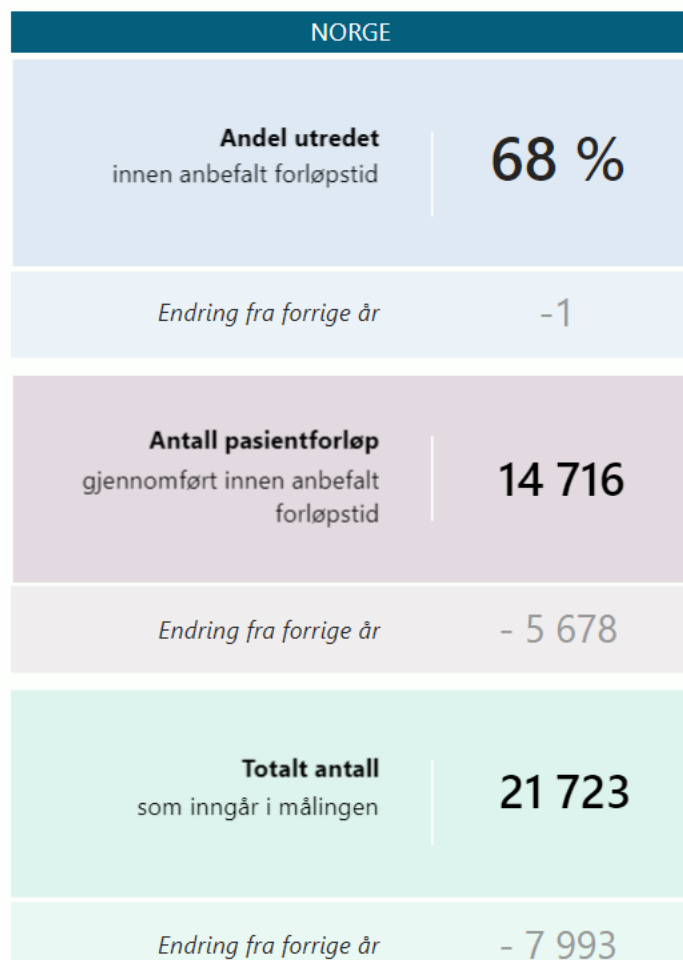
NORGE

**Andel utredet**
innen anbefalt forløpstid

68 %

*Endring fra forrige år*

-1

**Antall pasientforløp**
gjennomført innen anbefalt forløpstid

14 716

*Endring fra forrige år*

- 5 678

**Totalt antall**
som inngår i målingen

21 723

*Endring fra forrige år*

- 7 993